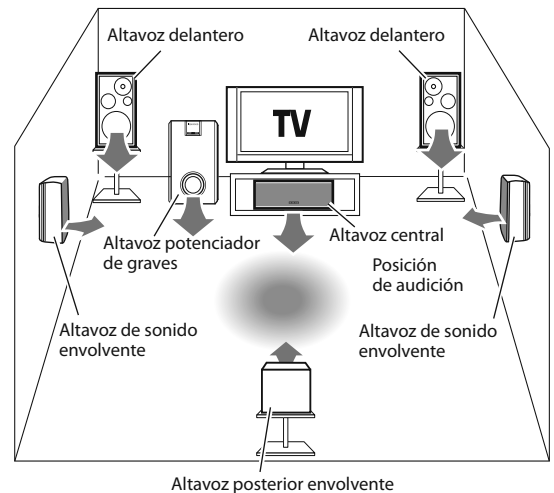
Altavoz delantero

Altavoz delantero

TV

Altavoz potenciador de graves

Altavoz central

Posición de audición

Altavoz de sonido envolvente

Altavoz de sonido envolvente

Altavoz posterior envolvente